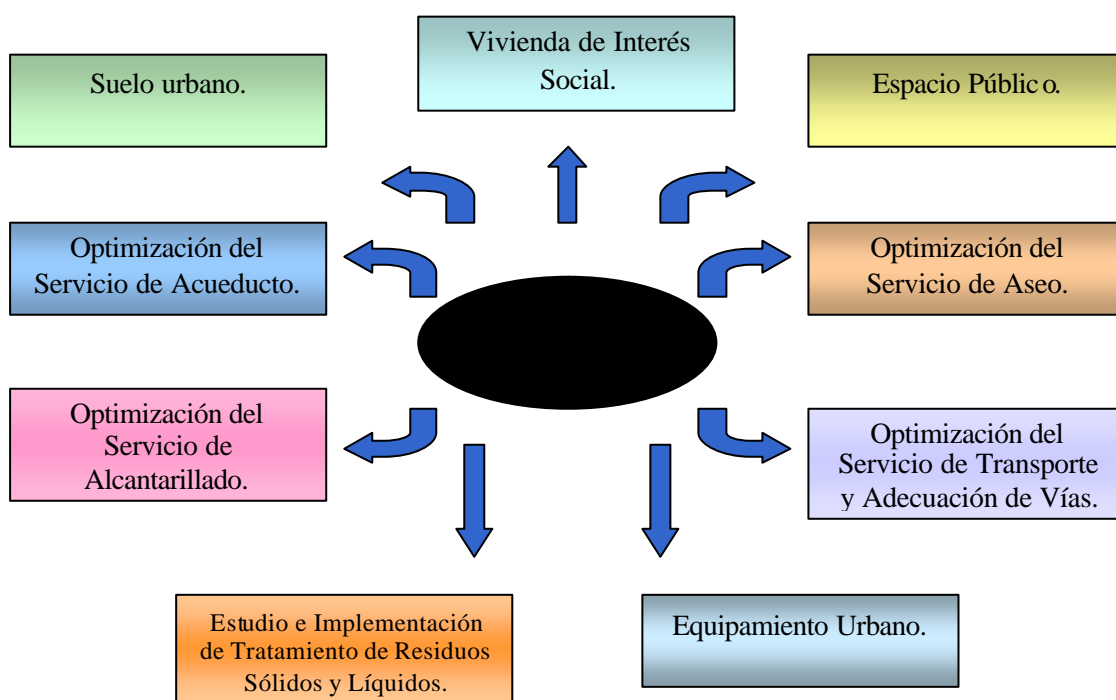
Suelo urbano.

Vivienda de Interés Social.

Espacio Públic o.

Optimización del Servicio de Acueducto.

Optimización del Servicio de Aseo.

Optimización del Servicio de Alcantarillado.

Optimización del Servicio de Transporte y Adecuación de Vías.

Estudio e Implementación de Tratamiento de Residuos Sólidos y Líquidos.

Equipamiento Urbano.